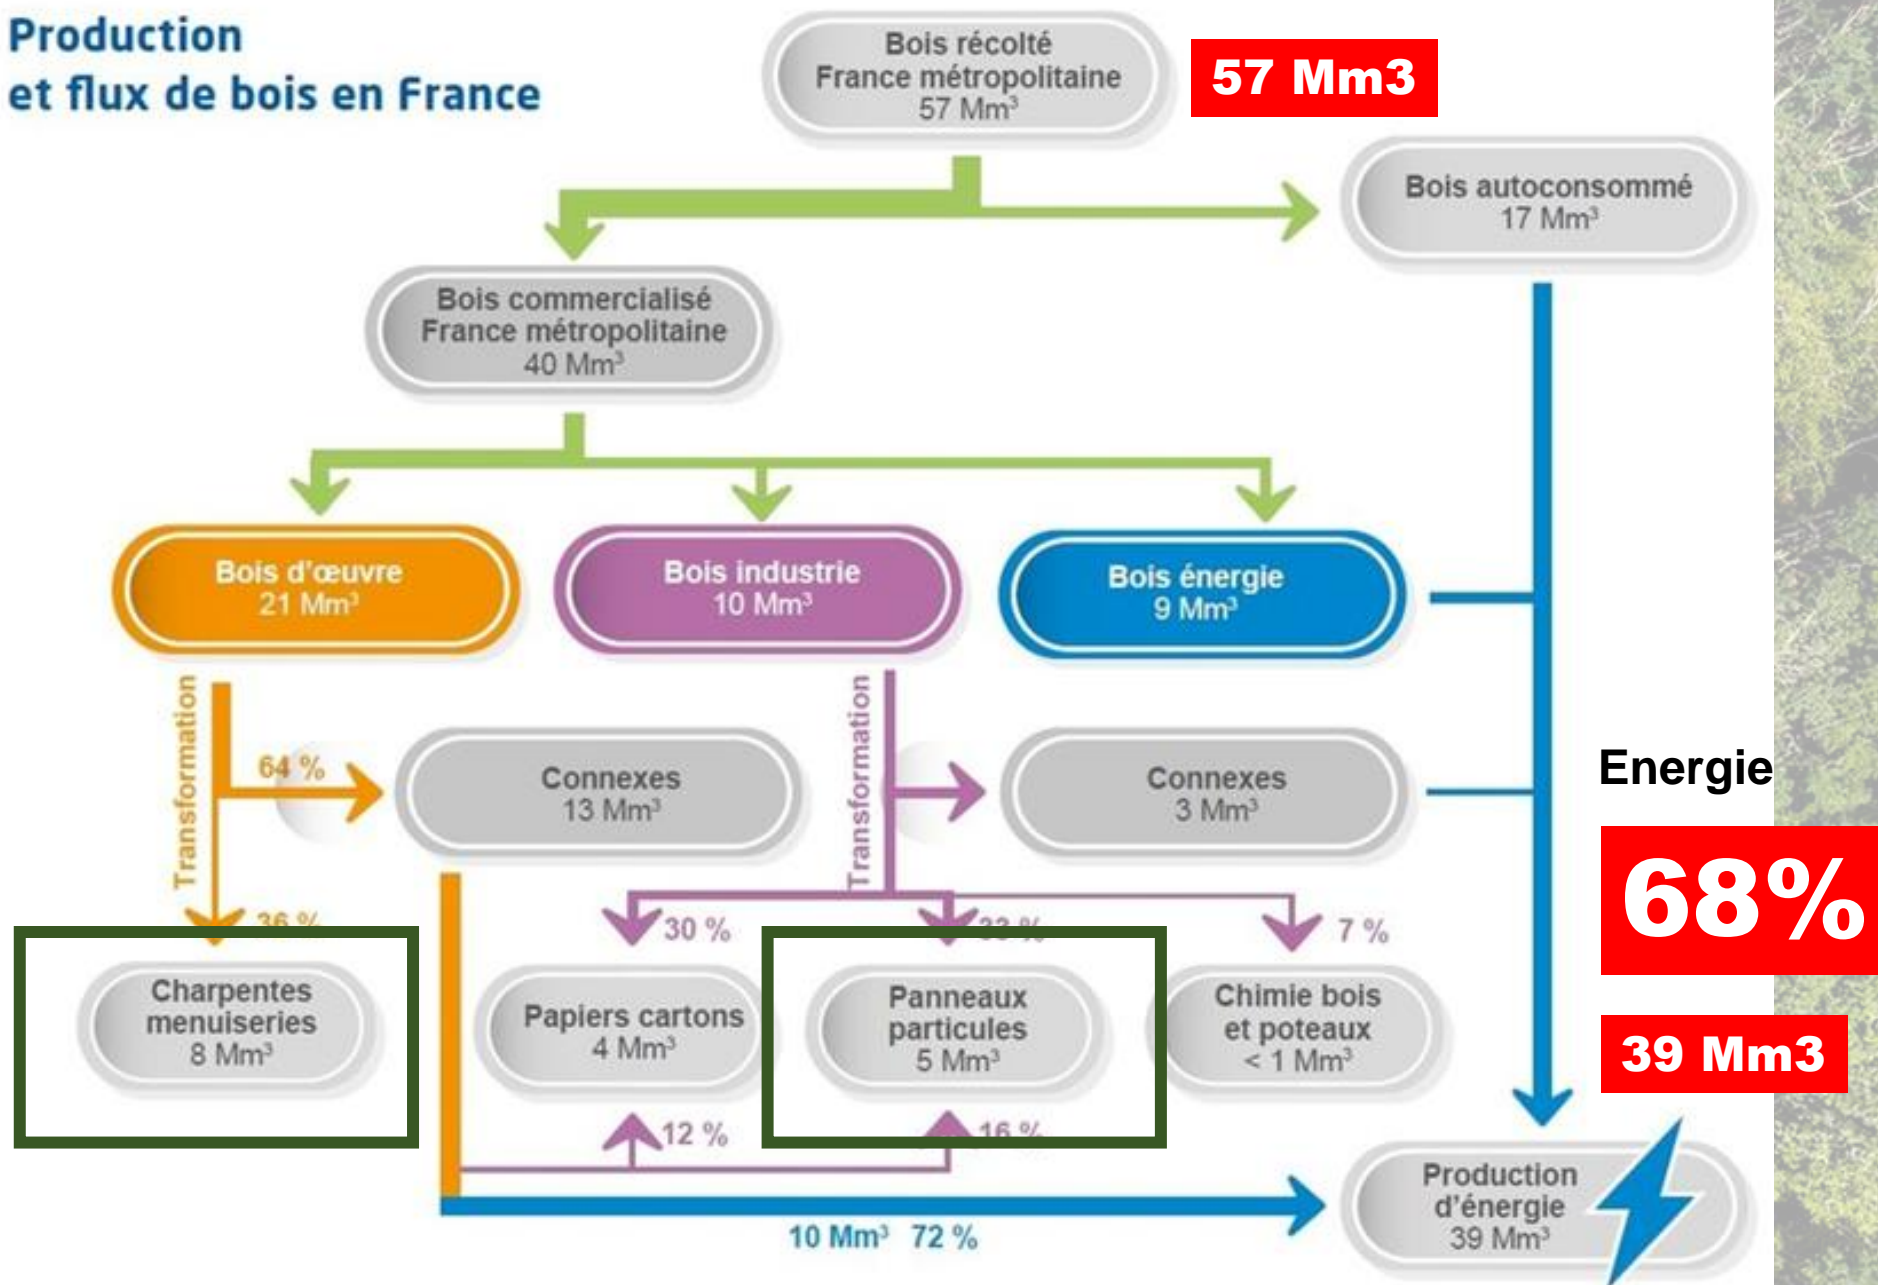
Production
et flux de bois en France

Bois récolté
France métropolitaine
57 Mm³

57 Mm3

Bois autoconsommé
17 Mm³

Bois commercialisé
France métropolitaine
40 Mm³

Bois d'œuvre
21 Mm³

Bois industrie
10 Mm³

Bois énergie
9 Mm³

Transformation

64 %

Connexes
13 Mm³

Transformation

Connexes
3 Mm³

Energie

68%

36 %

30 %

33 %

7 %

Charpentes
menuiseries
8 Mm³

Papiers cartons
4 Mm³

Panneaux
particules
5 Mm³

Chimie bois
et poteaux
< 1 Mm³

39 Mm3

12 %

16 %

Production
d'énergie
39 Mm³

10 Mm³ 72 %